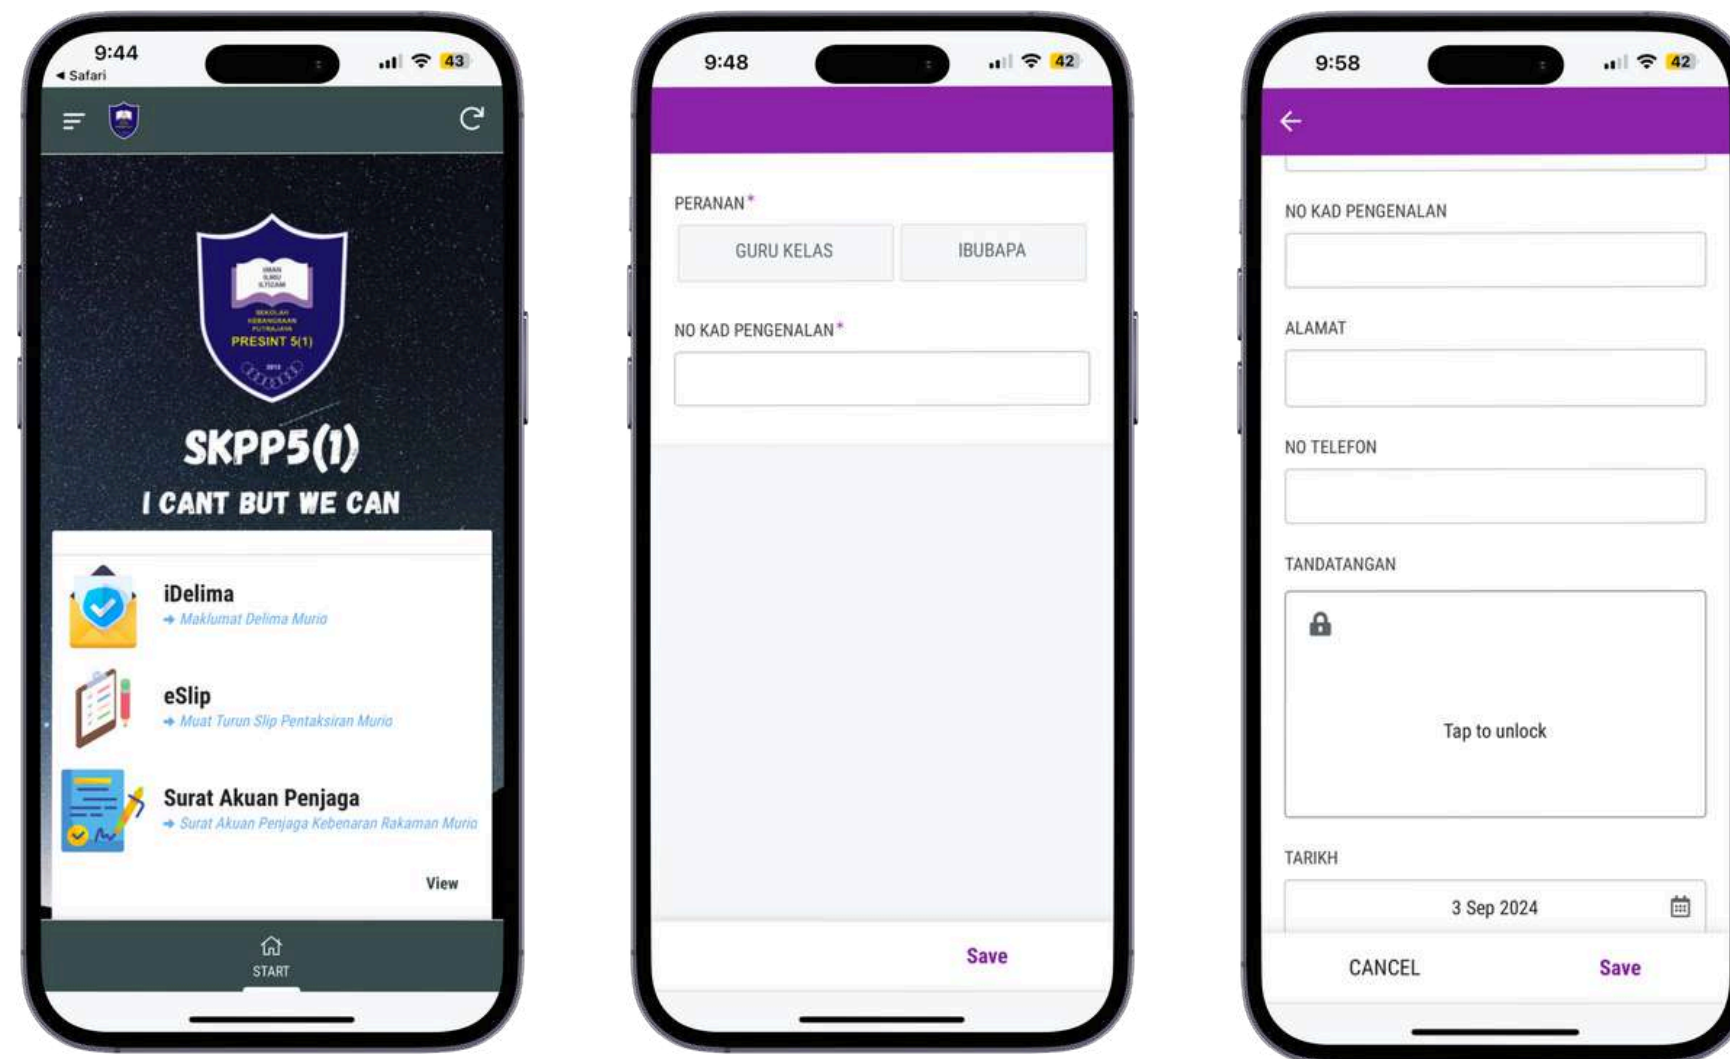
9:44
◂ Safari
43

IMAN ILMU ILTIZAM
SEKOLAH KEBANGSAAN PUTRAJAYA
PRESINT 5(1)

SKPP5(1)
I CANT BUT WE CAN

iDelima
→ Maklumat Delima Murid

eSlip
→ Muat Turun Slip Pentaksiran Murid

Surat Akuan Penjaga
→ Surat Akuan Penjaga Kebenaran Rakaman Murid

View

START

9:48
42

PERANAN *

GURU KELAS

IBUBAPA

NO KAD PENGENALAN *

Save

9:58
42

NO KAD PENGENALAN

ALAMAT

NO TELEFON

TANDATANGAN

Tap to unlock

TARIKH

3 Sep 2024

CANCEL

Save